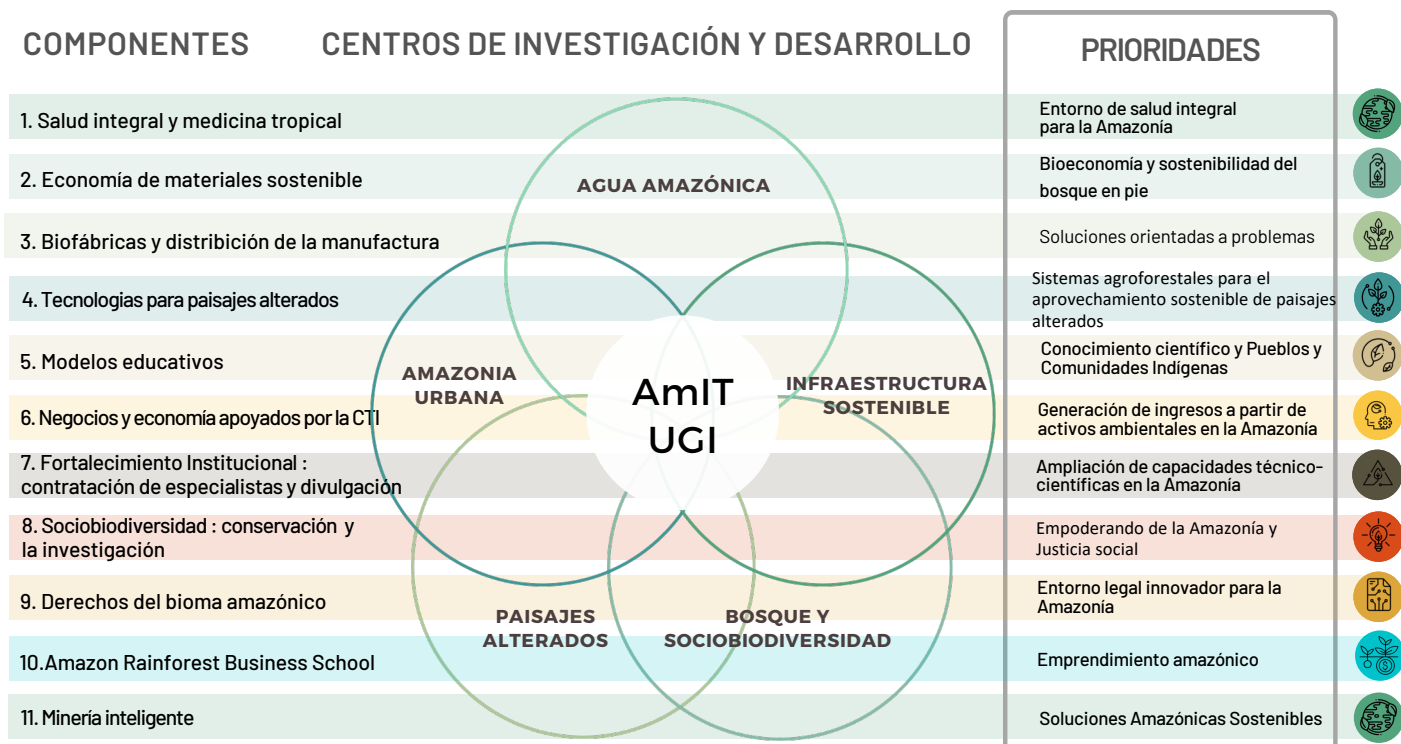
COMPONENTES

CENTROS DE INVESTIGACIÓN Y DESARROLLO

PRIORIDADES

1. Salud integral y medicina tropical

2. Economía de materiales sostenible

3. Biofábricas y distribución de la manufactura

4. Tecnologias para paisajes alterados

5. Modelos educativos

6. Negocios y economía apoyados por la CTI

7. Fortalecimiento Institucional : contratación de especialistas y divulgación

8. Sociobiodiversidad : conservación y la investigación

9. Derechos del bioma amazónico

10.Amazon Rainforest Business School

11. Minería inteligente

AGUA AMAZÓNICA

AMAZONIA URBANA

AmIT UGI

INFRAESTRUCTURA SOSTENIBLE

PAISAJES ALTERADOS

BOSQUE Y SOCIOBIODIVERSIDAD

Entorno de salud integral para la Amazonía

Bioeconomía y sostenibilidad del bosque en pie

Soluciones orientadas a problemas

Sistemas agroforestales para el aprovechamiento sostenible de paisajes alterados

Conocimiento científico y Pueblos y Comunidades Indígenas

Generación de ingresos a partir de activos ambientales en la Amazonía

Ampliación de capacidades técnico-científicas en la Amazonía

Empoderando de la Amazonía y Justicia social

Entorno legal innovador para la Amazonía

Emprendimiento amazónico

Soluciones Amazónicas Sostenibles